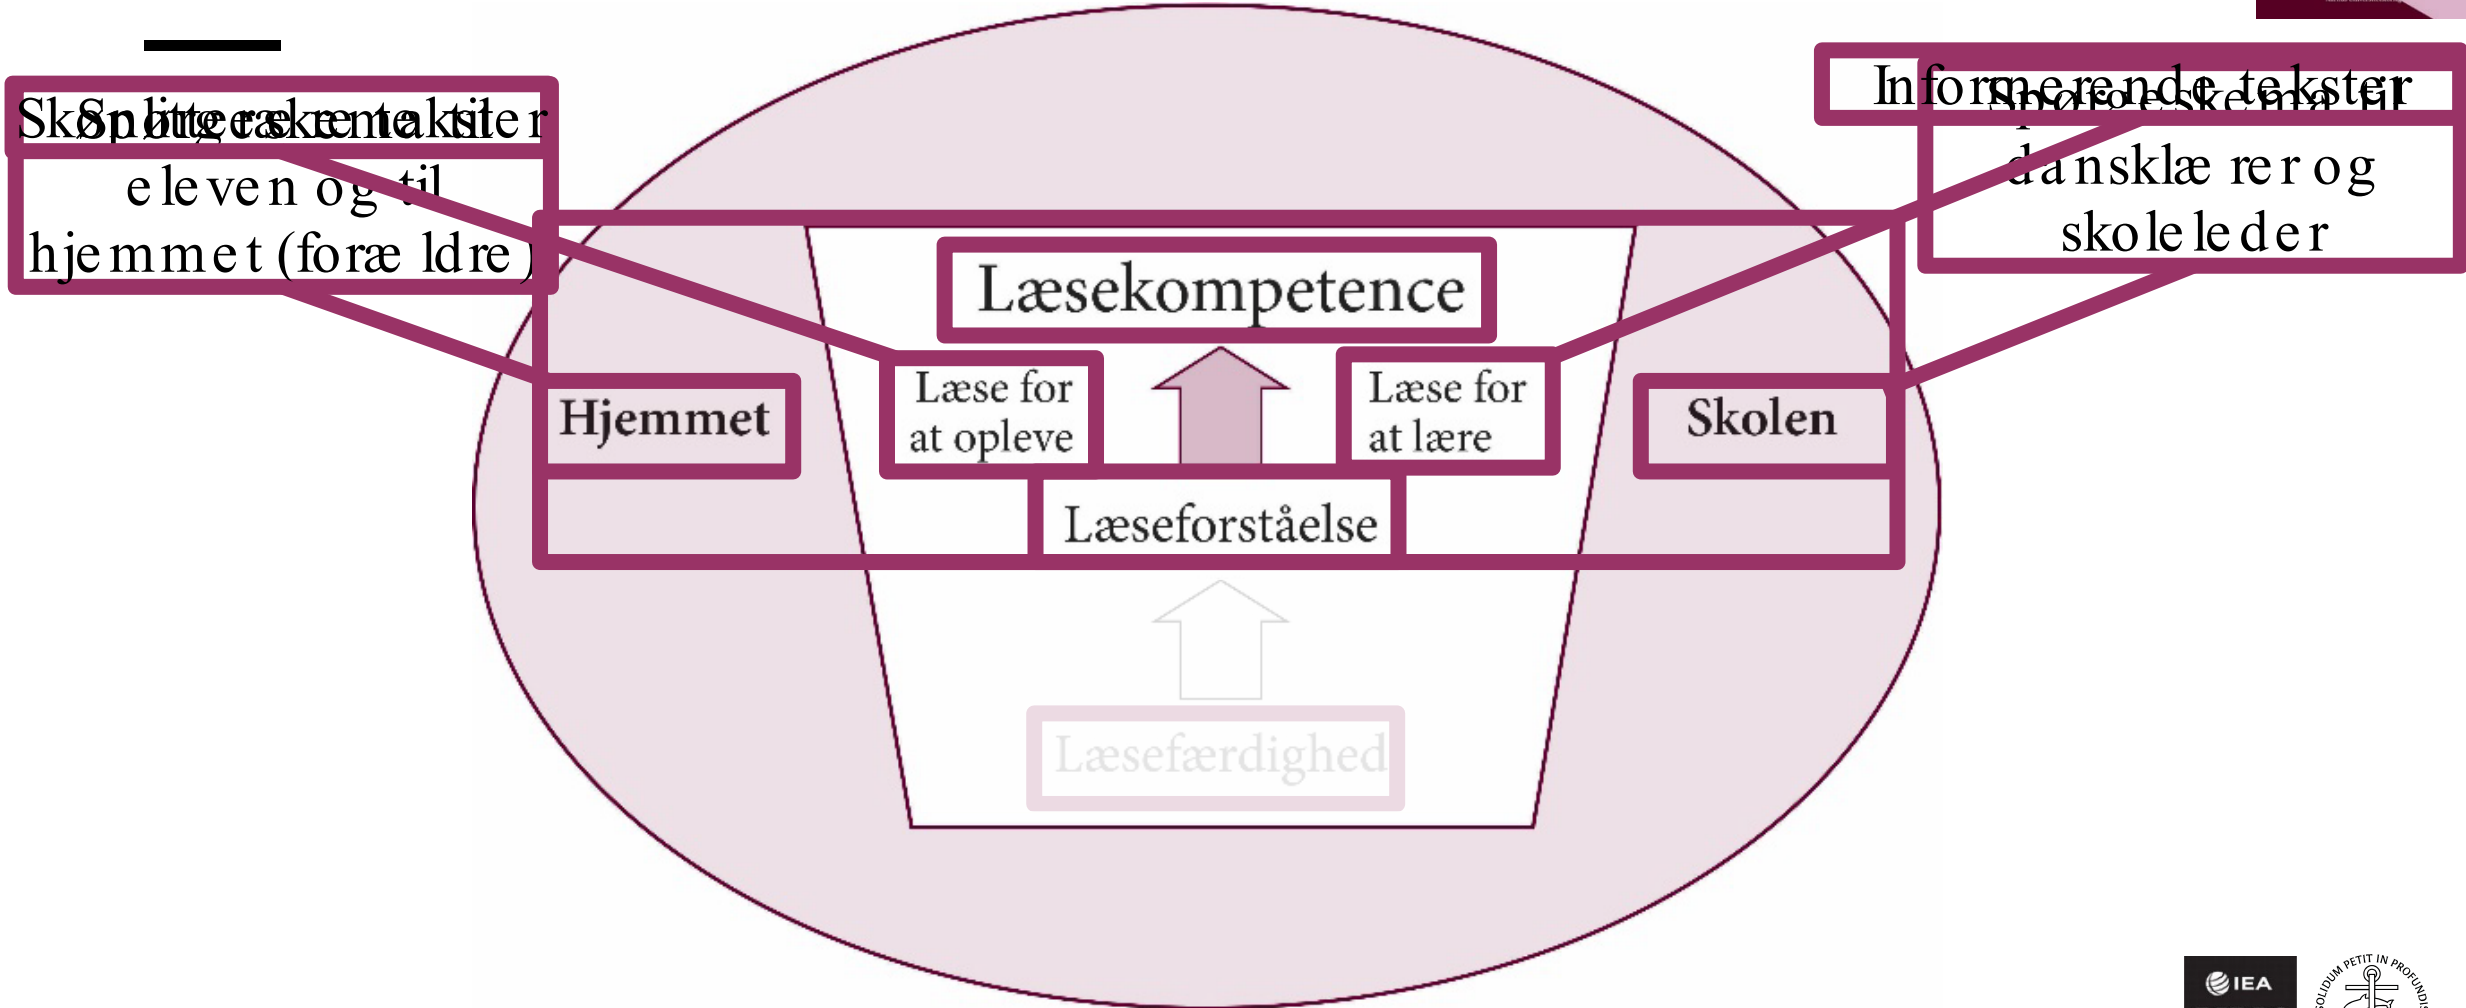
Skønlitterære tekster / Spørgeskema til eleven og til hjemmet (forældre)

Informerende tekster / Spørgeskema til dansklærer og skoleleder

Læsekompetence

Hjemmet

Læse for at opleve

Læse for at lære

Skolen

Læseforståelse

Læsefærdighed

IEA

SOLIDUM PETIT IN PROFUNDIS